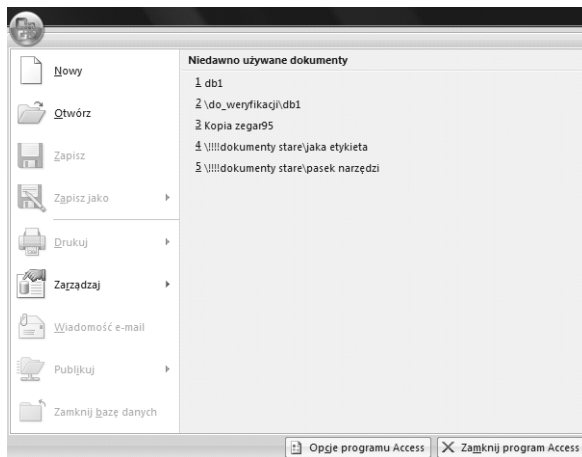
Nowy

Otwórz

Zapisz

Zapisz jako

Drukuj

Zarządzaj

Wiadomość e-mail

Publikuj

Zamknij bazę danych

Niedawno używane dokumenty

1 db1

2 \do_weryfikacji\db1

3 Kopia zegar95

4 \!!!dokumenty stare\jaka etykieta

5 \!!!dokumenty stare\pasek narzędzi

Opcje programu Access

Zamknij program Access